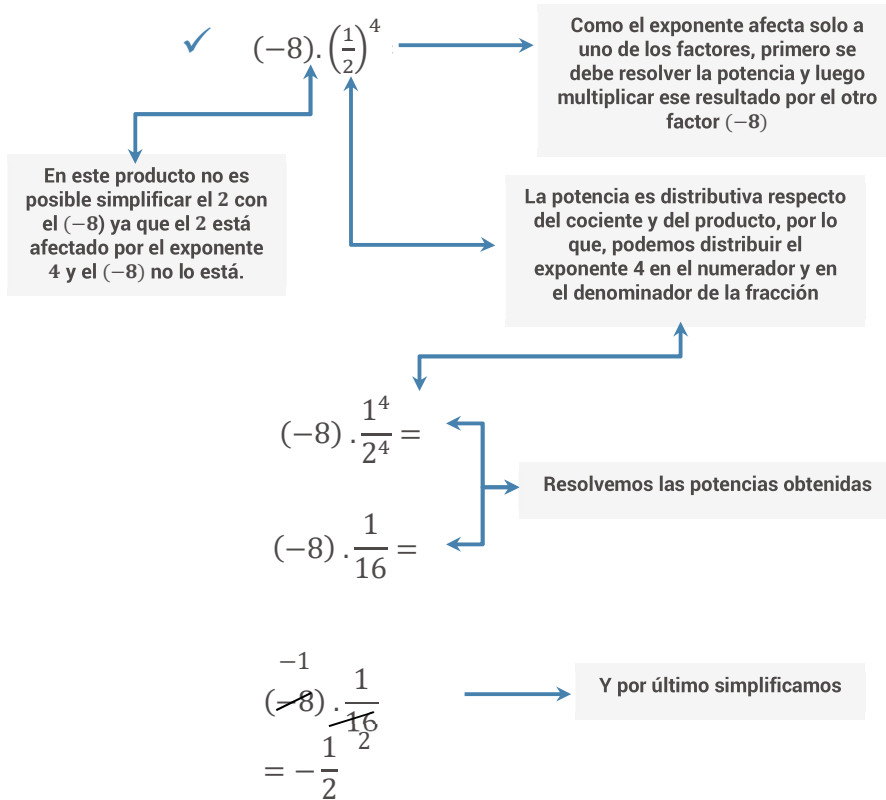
✓ $(-8).\left(\frac{1}{2}\right)^4$

Como el exponente afecta solo a uno de los factores, primero se debe resolver la potencia y luego multiplicar ese resultado por el otro factor $(-8)$

En este producto no es posible simplificar el 2 con el $(-8)$ ya que el 2 está afectado por el exponente 4 y el $(-8)$ no lo está.

La potencia es distributiva respecto del cociente y del producto, por lo que, podemos distribuir el exponente 4 en el numerador y en el denominador de la fracción

$(-8).\frac{1^4}{2^4}=$

Resolvemos las potencias obtenidas

$(-8).\frac{1}{16}=$

$-1$

$(-8).\frac{1}{16}$
$2$

Y por último simplificamos

$=-\frac{1}{2}$